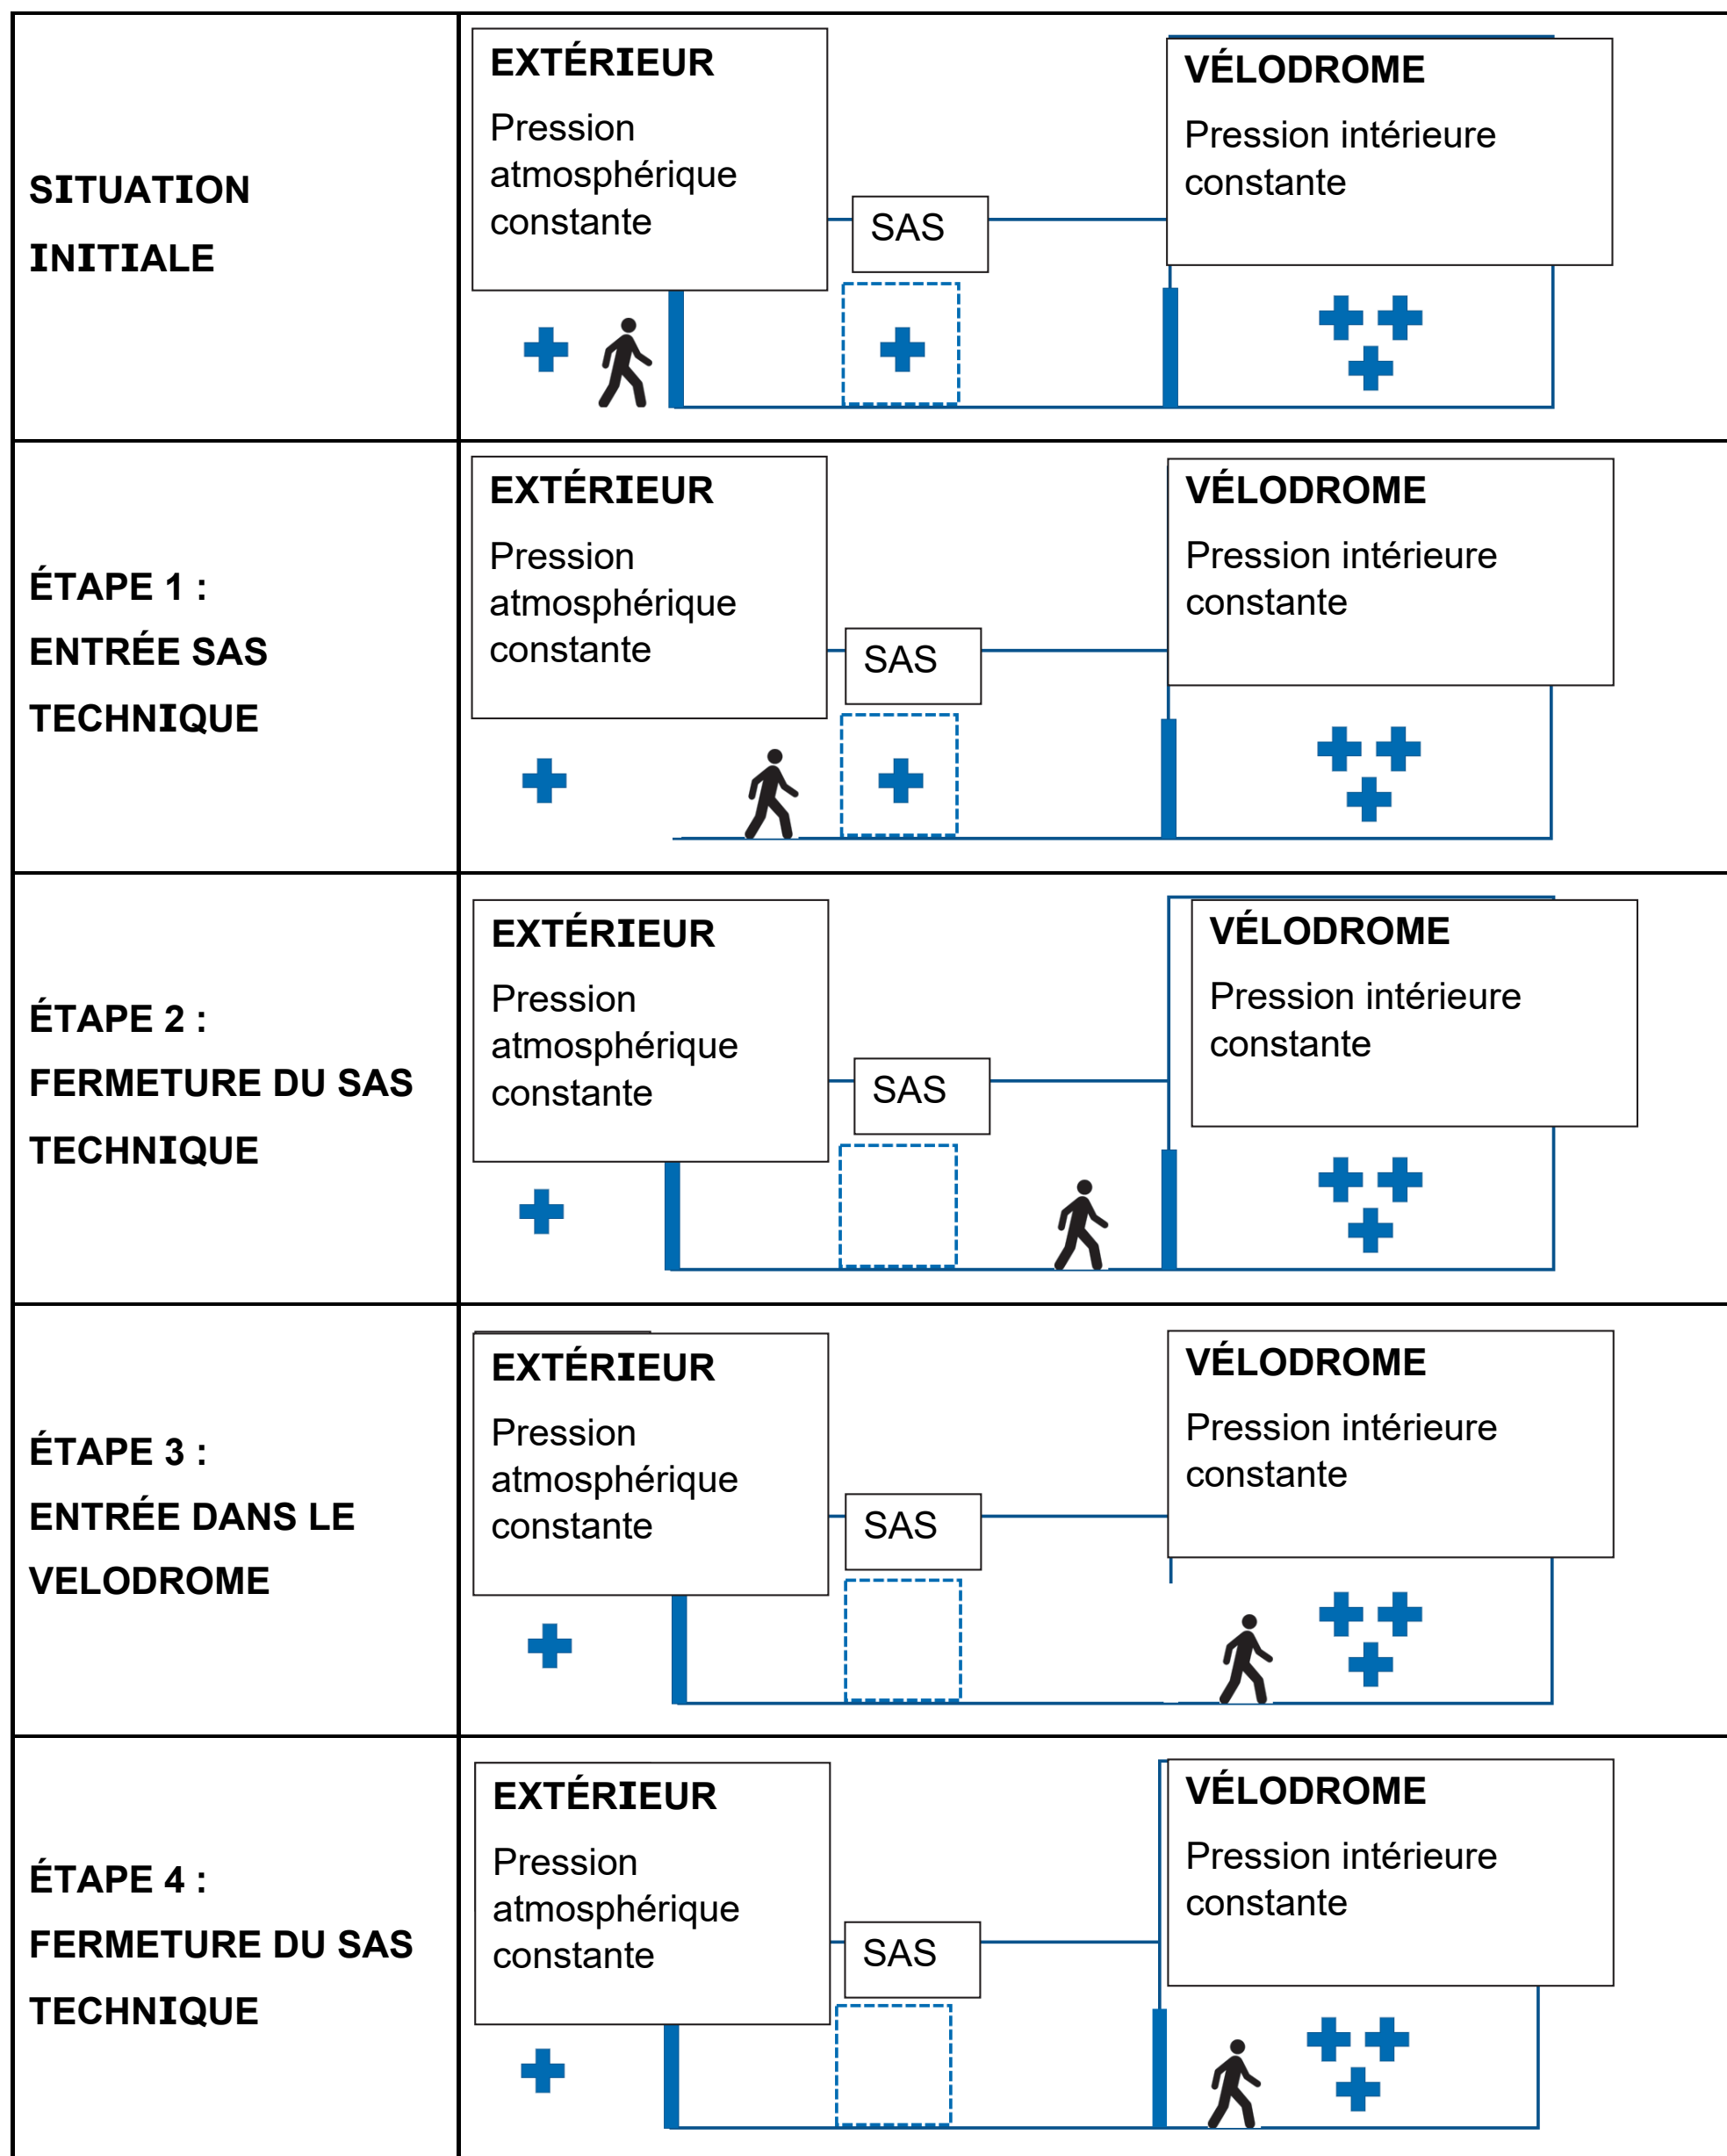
| | |
|---|---|
| SITUATION INITIALE | EXTÉRIEUR Pression atmosphérique constante / SAS / VÉLODROME Pression intérieure constante |
| ÉTAPE 1 : ENTRÉE SAS TECHNIQUE | EXTÉRIEUR Pression atmosphérique constante / SAS / VÉLODROME Pression intérieure constante |
| ÉTAPE 2 : FERMETURE DU SAS TECHNIQUE | EXTÉRIEUR Pression atmosphérique constante / SAS / VÉLODROME Pression intérieure constante |
| ÉTAPE 3 : ENTRÉE DANS LE VELODROME | EXTÉRIEUR Pression atmosphérique constante / SAS / VÉLODROME Pression intérieure constante |
| ÉTAPE 4 : FERMETURE DU SAS TECHNIQUE | EXTÉRIEUR Pression atmosphérique constante / SAS / VÉLODROME Pression intérieure constante |